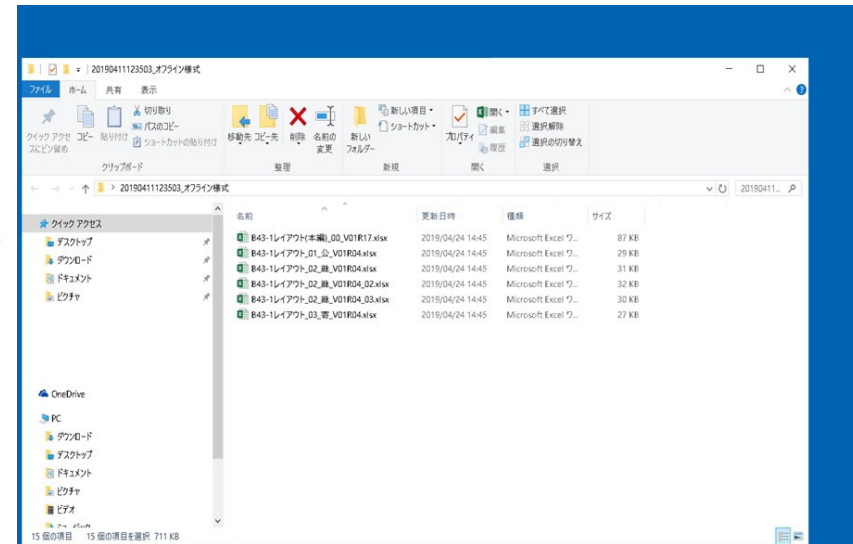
20190411123503_オフライン様式

ファイル ホーム 共有 表示

クイック アクセスにピン留め コピー 貼り付け 切り取り パスのコピー ショートカットの貼り付け
クリップボード

移動先 コピー先 削除 名前の変更
整理

新しいフォルダー 新しい項目 ショートカット
新規

プロパティ 開く 編集 履歴
開く

すべて選択 選択解除 選択の切り替え
選択

> 20190411123503_オフライン様式

20190411...

クイック アクセス
デスクトップ
ダウンロード
ドキュメント
ピクチャ

OneDrive

PC
ダウンロード
デスクトップ
ドキュメント
ピクチャ
ビデオ

| 名前 | 更新日時 | 種類 | サイズ |
|---|---|---|---|
| B43-1レイアウト(本編)_00_V01R17.xlsx | 2019/04/24 14:45 | Microsoft Excel ワ... | 87 KB |
| B43-1レイアウト_01_公_V01R04.xlsx | 2019/04/24 14:45 | Microsoft Excel ワ... | 29 KB |
| B43-1レイアウト_02_雇_V01R04.xlsx | 2019/04/24 14:45 | Microsoft Excel ワ... | 31 KB |
| B43-1レイアウト_02_雇_V01R04_02.xlsx | 2019/04/24 14:45 | Microsoft Excel ワ... | 32 KB |
| B43-1レイアウト_02_雇_V01R04_03.xlsx | 2019/04/24 14:45 | Microsoft Excel ワ... | 30 KB |
| B43-1レイアウト_03_寄_V01R04.xlsx | 2019/04/24 14:45 | Microsoft Excel ワ... | 27 KB |

15 個の項目 15 個の項目を選択 711 KB